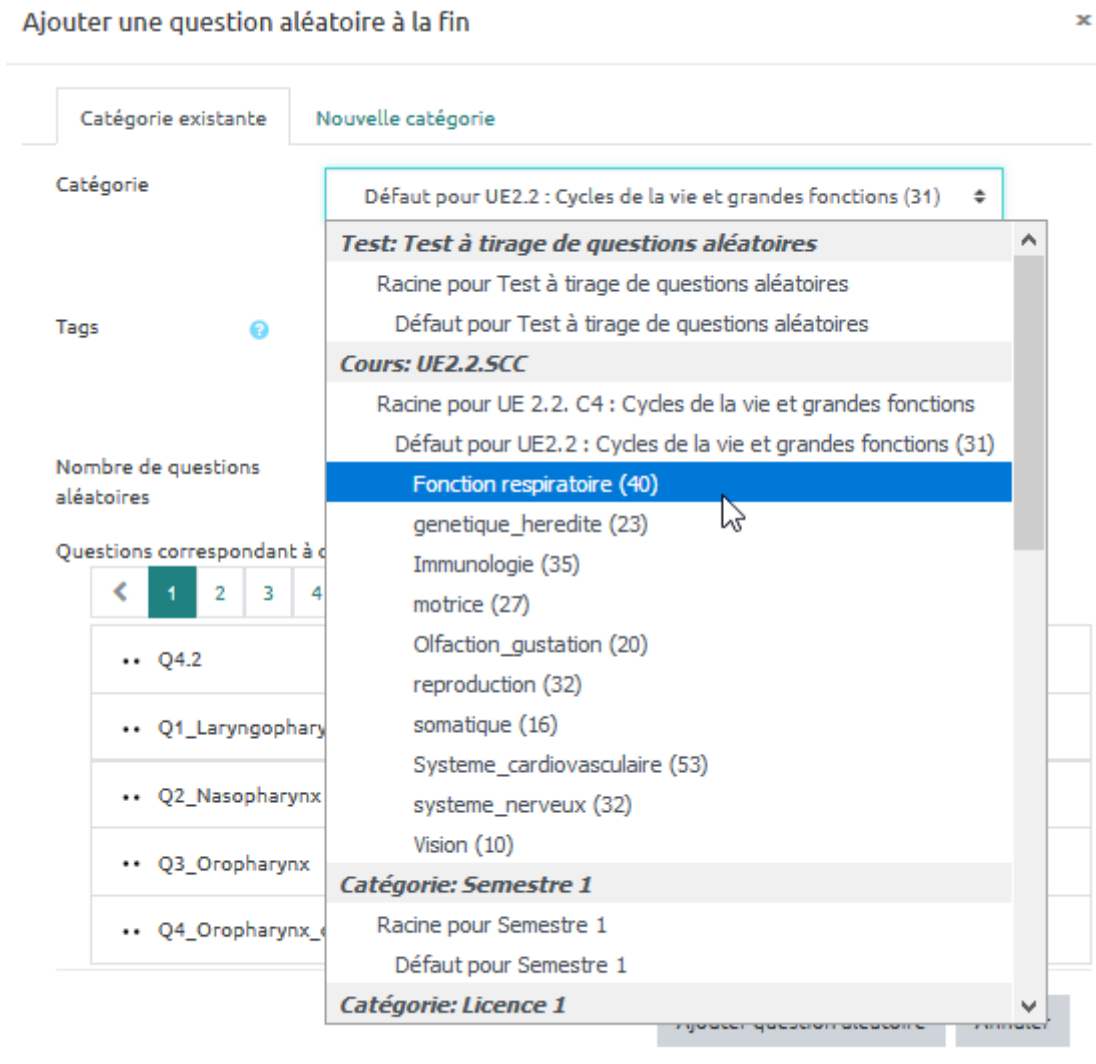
Ajouter une question aléatoire à la fin

×

Catégorie existante
Nouvelle catégorie

Catégorie
Défaut pour UE2.2 : Cycles de la vie et grandes fonctions (31)

Test: Test à tirage de questions aléatoires
Racine pour Test à tirage de questions aléatoires
Défaut pour Test à tirage de questions aléatoires
Cours: UE2.2.SCC
Racine pour UE 2.2. C4 : Cycles de la vie et grandes fonctions
Défaut pour UE2.2 : Cycles de la vie et grandes fonctions (31)
Fonction respiratoire (40)
genetique_heredite (23)
Immunologie (35)
motrice (27)
Olfaction_gustation (20)
reproduction (32)
somatique (16)
Systeme_cardiovasculaire (53)
systeme_nerveux (32)
Vision (10)
Catégorie: Semestre 1
Racine pour Semestre 1
Défaut pour Semestre 1
Catégorie: Licence 1

Tags

Nombre de questions aléatoires

Questions correspondant à c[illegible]

1 2 3 4

•• Q4.2
•• Q1_Laryngophary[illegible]
•• Q2_Nasopharynx
•• Q3_Oropharynx
•• Q4_Oropharynx_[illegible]

Ajouter question aléatoire
Annuler